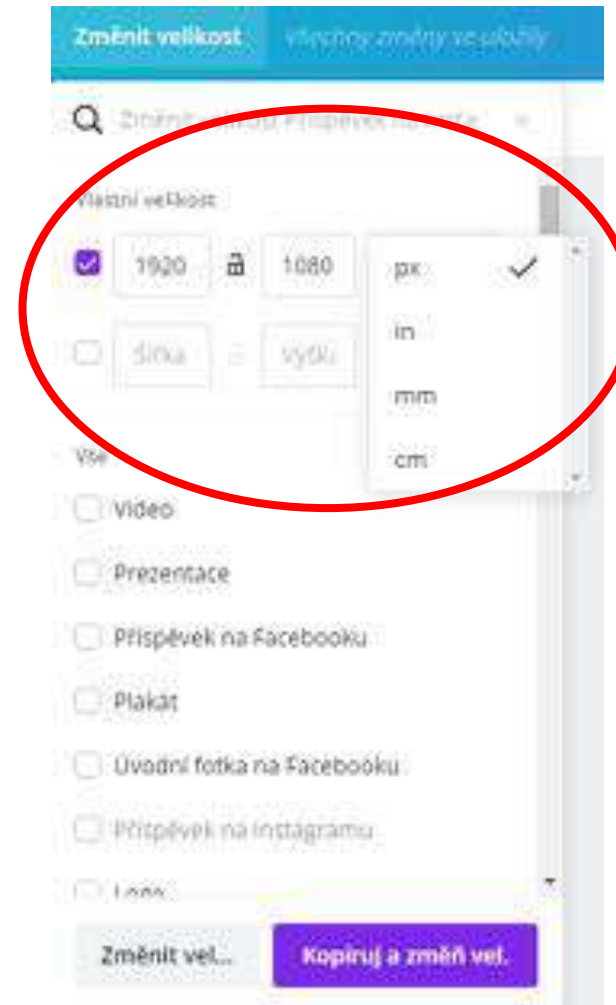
Změnit velikost Všechny změny se uloží

Změnit velikost Příspěvek na Facebooku

Vlastní velikost

1920 1080 px

in

mm

cm

Šířka Výška

Vše

Video

Prezentace

Příspěvek na Facebooku

Plakát

Úvodní fotka na Facebooku

Příspěvek na Instagramu

Logo

Změnit vel...

Kopíruj a změň vel.